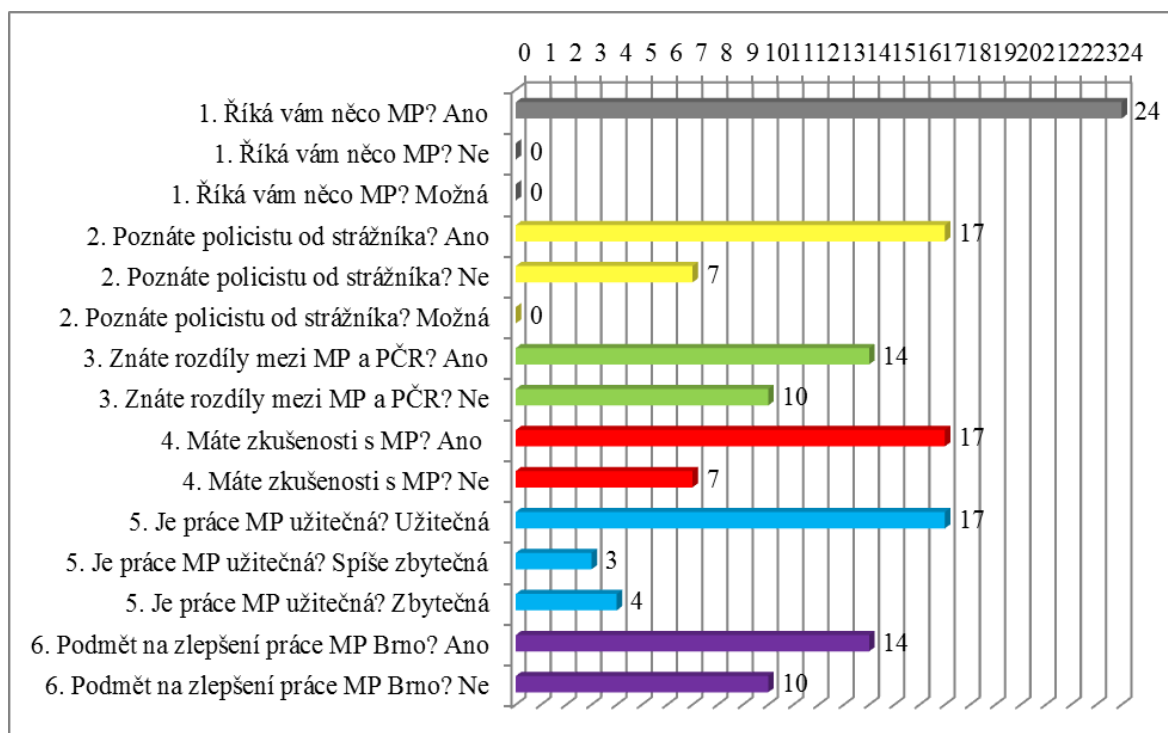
0 1 2 3 4 5 6 7 8 9 10 11 12 13 14 15 16 17 18 19 20 21 22 23 24

1. Říká vám něco MP? Ano 24
1. Říká vám něco MP? Ne 0
1. Říká vám něco MP? Možná 0
2. Poznáte policistu od strážníka? Ano 17
2. Poznáte policistu od strážníka? Ne 7
2. Poznáte policistu od strážníka? Možná 0
3. Znáte rozdíly mezi MP a PČR? Ano 14
3. Znáte rozdíly mezi MP a PČR? Ne 10
4. Máte zkušenosti s MP? Ano 17
4. Máte zkušenosti s MP? Ne 7
5. Je práce MP užitečná? Užitečná 17
5. Je práce MP užitečná? Spíše zbytečná 3
5. Je práce MP užitečná? Zbytečná 4
6. Podmět na zlepšení práce MP Brno? Ano 14
6. Podmět na zlepšení práce MP Brno? Ne 10